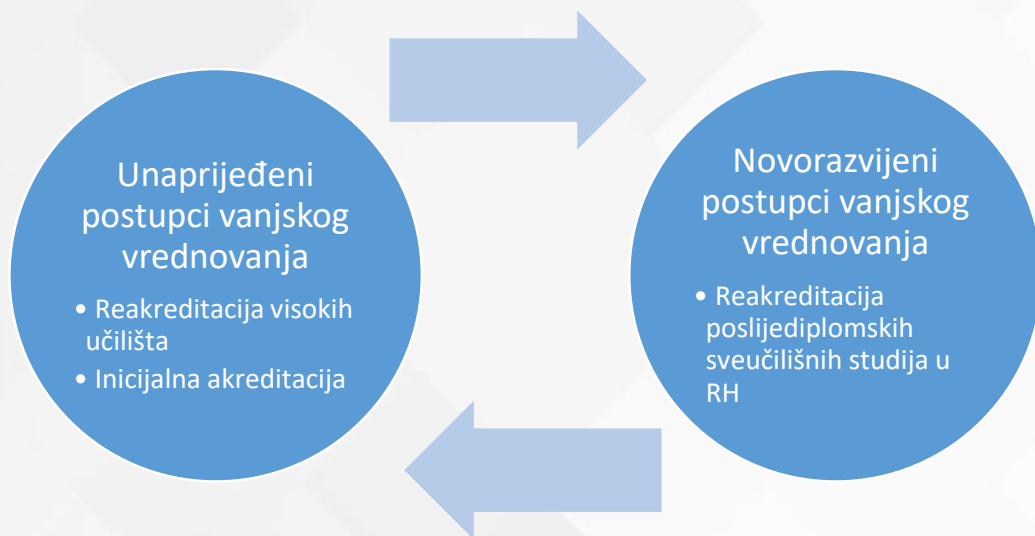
Unaprijeđeni postupci vanjskog vrednovanja

• Reakreditacija visokih učilišta
• Inicijalna akreditacija

Novorazvijeni postupci vanjskog vrednovanja

• Reakreditacija poslijediplomskih sveučilišnih studija u RH